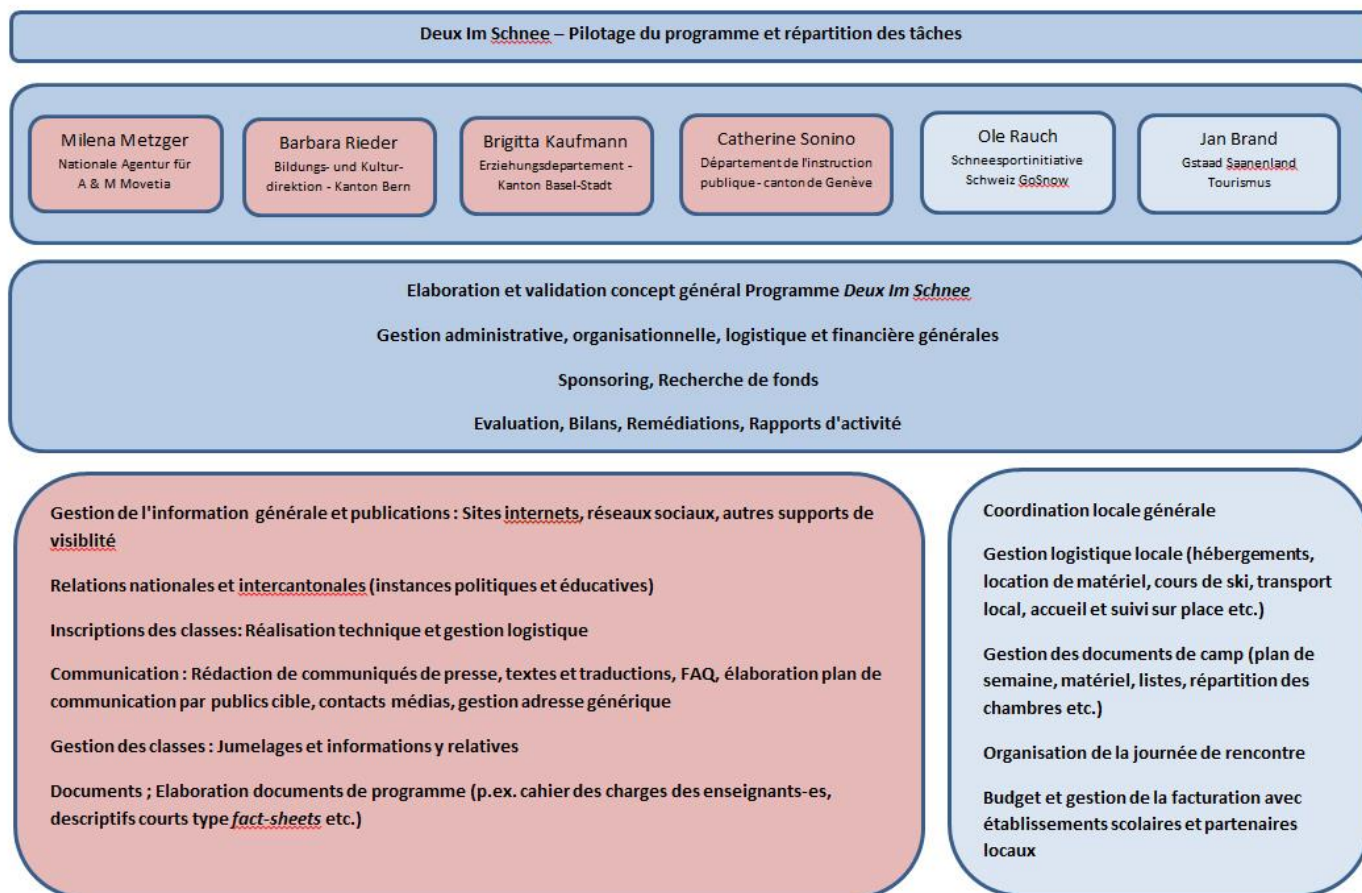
Deux Im Schnee – Pilotage du programme et répartition des tâches

Milena Metzger
Nationale Agentur für A & M Movetia

Barbara Rieder
Bildungs- und Kulturdirektion - Kanton Bern

Brigitta Kaufmann
Erziehungsdepartement - Kanton Basel-Stadt

Catherine Sonino
Département de l'instruction publique - canton de Genève

Ole Rauch
Schneesportinitiative Schweiz GoSnow

Jan Brand
Gstaad Saanenland Tourismus

Elaboration et validation concept général Programme *Deux Im Schnee*

Gestion administrative, organisationnelle, logistique et financière générales

Sponsoring, Recherche de fonds

Evaluation, Bilans, Remédiations, Rapports d'activité

Gestion de l'information générale et publications : Sites internets, réseaux sociaux, autres supports de visiblité

Relations nationales et intercantonales (instances politiques et éducatives)

Inscriptions des classes: Réalisation technique et gestion logistique

Communication : Rédaction de communiqués de presse, textes et traductions, FAQ, élaboration plan de communication par publics cible, contacts médias, gestion adresse générique

Gestion des classes : Jumelages et informations y relatives

Documents ; Elaboration documents de programme (p.ex. cahier des charges des enseignants-es, descriptifs courts type *fact-sheets* etc.)

Coordination locale générale

Gestion logistique locale (hébergements, location de matériel, cours de ski, transport local, accueil et suivi sur place etc.)

Gestion des documents de camp (plan de semaine, matériel, listes, répartition des chambres etc.)

Organisation de la journée de rencontre

Budget et gestion de la facturation avec établissements scolaires et partenaires locaux